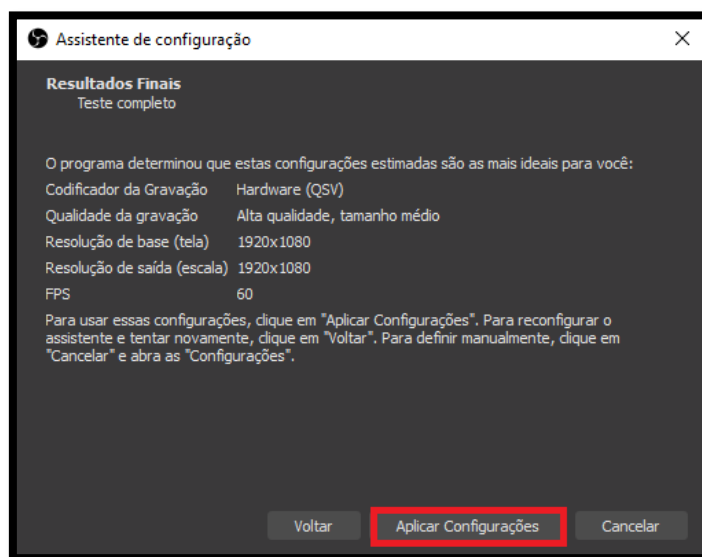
Assistente de configuração

×

Resultados Finais
Teste completo

O programa determinou que estas configurações estimadas são as mais ideais para você:

| | |
|---|---|
| Codificador da Gravação | Hardware (QSV) |
| Qualidade da gravação | Alta qualidade, tamanho médio |
| Resolução de base (tela) | 1920x1080 |
| Resolução de saída (escala) | 1920x1080 |
| FPS | 60 |

Para usar essas configurações, clique em "Aplicar Configurações". Para reconfigurar o assistente e tentar novamente, clique em "Voltar". Para definir manualmente, clique em "Cancelar" e abra as "Configurações".

Voltar

Aplicar Configurações

Cancelar